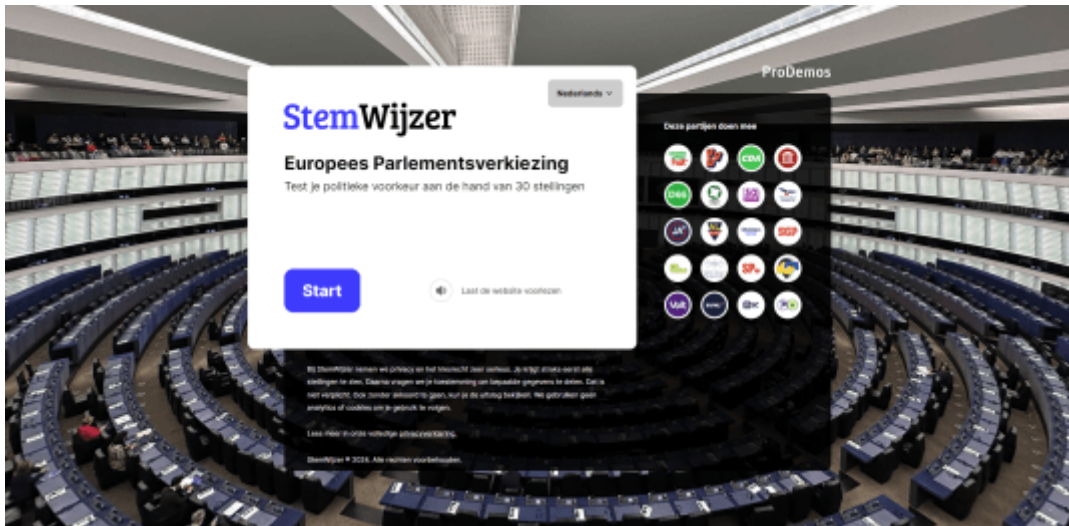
ProDemos

StemWijzer

Nederlands

Europees Parlementsverkiezing
Test je politieke voorkeur aan de hand van 30 stellingen

Start

Lees de website voor

Deze partijen doen mee

Bij StemWijzer nemen we privacy en het binnenricht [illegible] serieus. Je krijgt straks eerst alle stellingen te zien. Daarna vragen we je toestemming om bepaalde gegevens te delen. Dat is niet verplicht. Ook zonder akkoord te gaan, kun je de uitslag bekijken. We gebruiken geen analytics of cookies om je gedrag te volgen.

Lees meer in onze volledige privacyverklaring.

StemWijzer © 2024. Alle rechten voorbehouden.